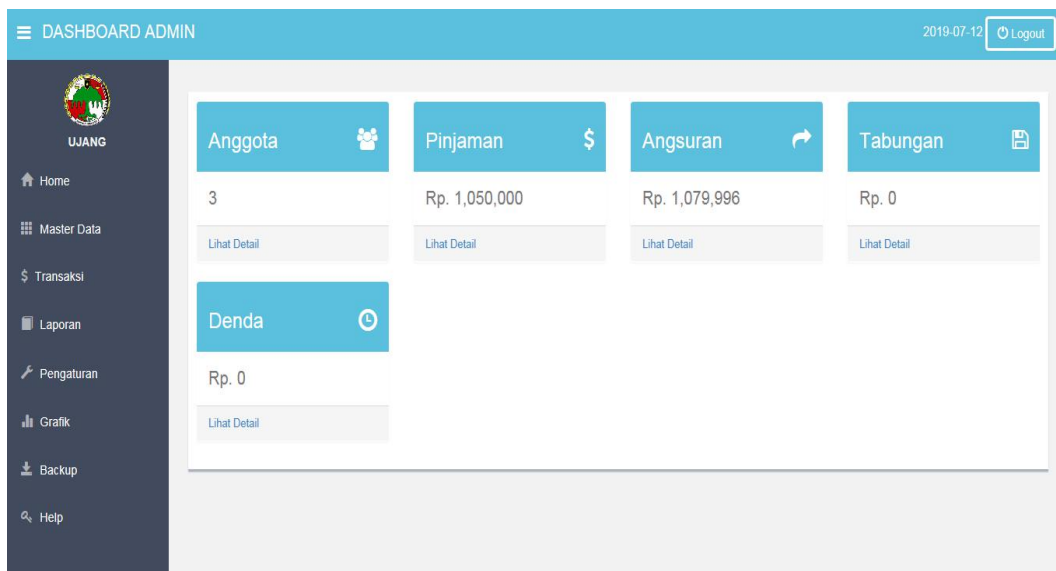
DASHBOARD ADMIN

2019-07-12 Logout

UJANG

Home

Master Data

$ Transaksi

Laporan

Pengaturan

Grafik

Backup

Help

Anggota

3

Lihat Detail

Pinjaman $

Rp. 1,050,000

Lihat Detail

Angsuran

Rp. 1,079,996

Lihat Detail

Tabungan

Rp. 0

Lihat Detail

Denda

Rp. 0

Lihat Detail